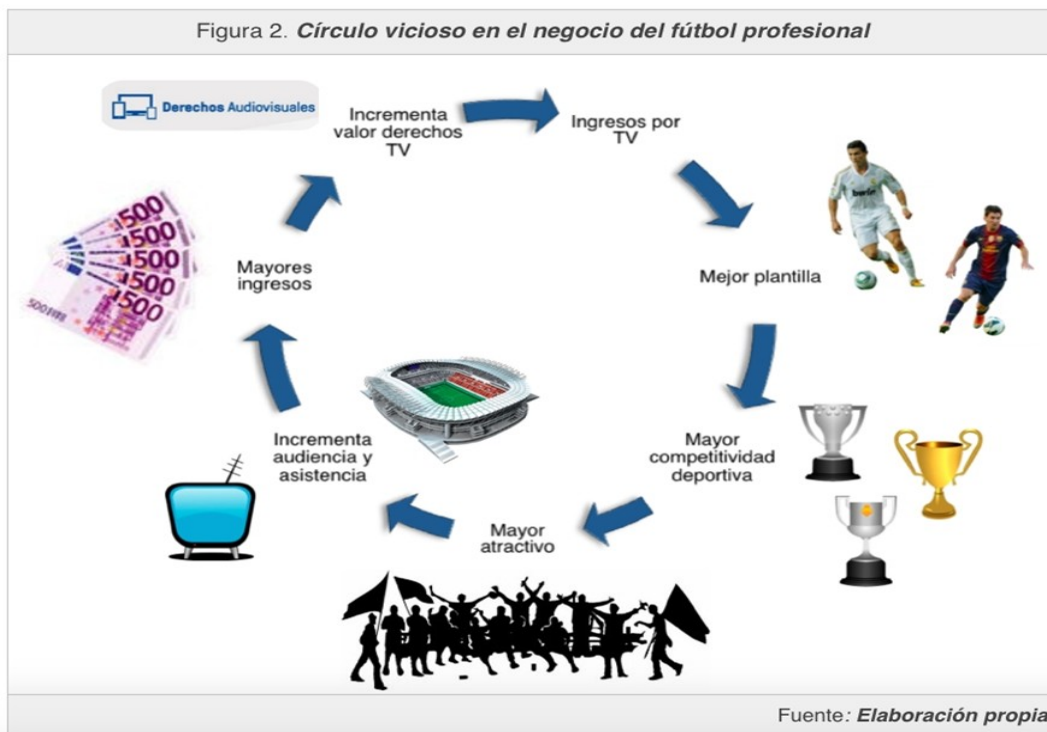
Figura 2. *Círculo vicioso en el negocio del fútbol profesional*

Derechos Audiovisuales

Incrementa valor derechos TV

Ingresos por TV

Mejor plantilla

Mayor competitividad deportiva

Mayor atractivo

Incrementa audiencia y asistencia

Mayores ingresos

500
500
500
500
500

Fuente: *Elaboración propia*